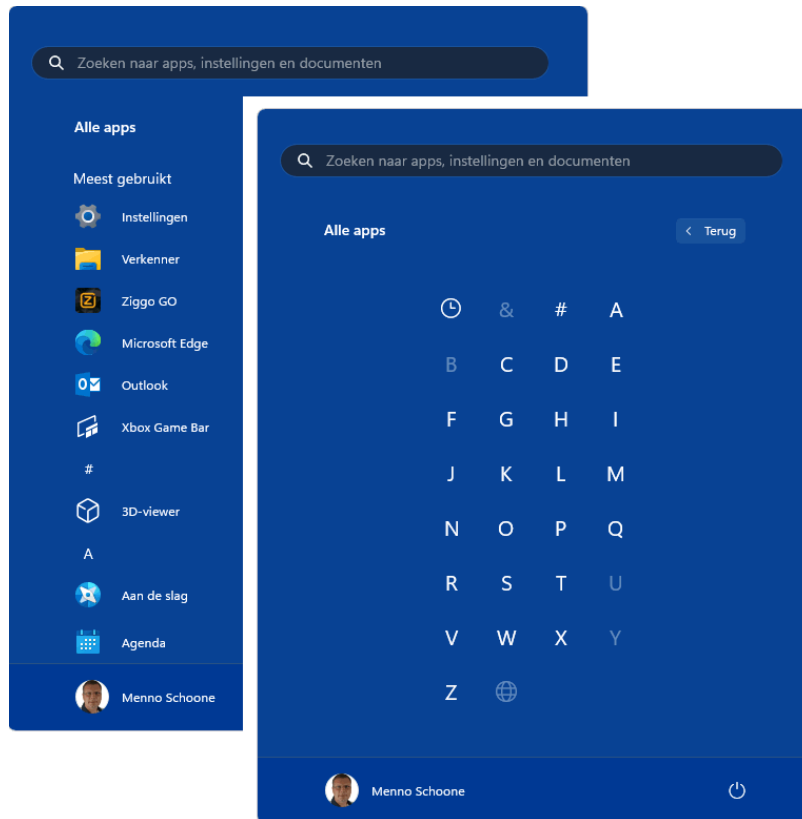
Zoeken naar apps, instellingen en documenten

Alle apps

Meest gebruikt

Instellingen

Verkenner

Ziggo GO

Microsoft Edge

Outlook

Xbox Game Bar

#

3D-viewer

A

Aan de slag

Agenda

Menno Schoone

Zoeken naar apps, instellingen en documenten

Alle apps

Terug

| | & | # | A |
|---|---|---|---|
| B | C | D | E |
| F | G | H | I |
| J | K | L | M |
| N | O | P | Q |
| R | S | T | U |
| V | W | X | Y |
| Z | | | |

Menno Schoone